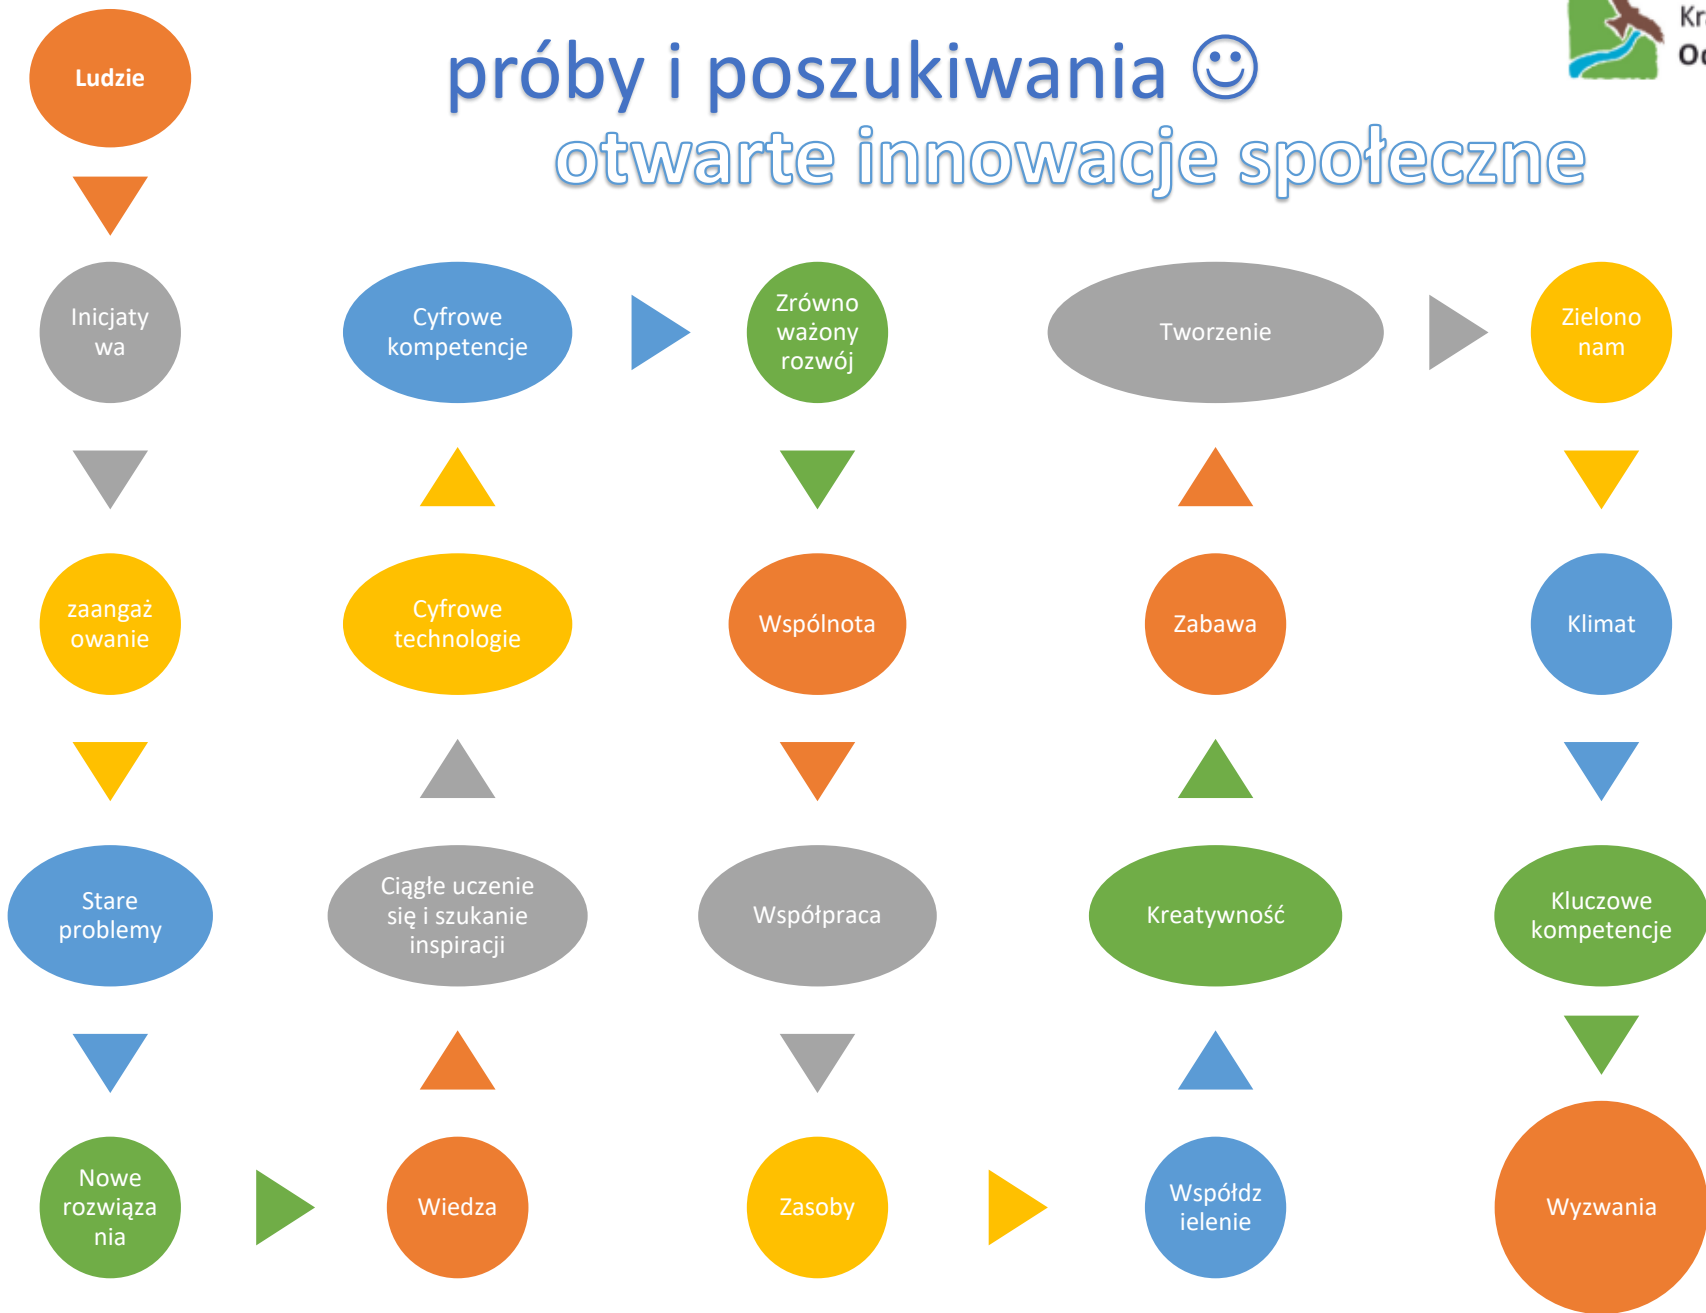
próby i poszukiwania ☺
otwarte innowacje społeczne

Kr
Od

Ludzie

Inicjatywa

zaangażowanie

Stare problemy

Nowe rozwiązania

Wiedza

Ciągłe uczenie się i szukanie inspiracji

Cyfrowe technologie

Cyfrowe kompetencje

Zrównoważony rozwój

Wspólnota

Współpraca

Zasoby

Współdzielenie

Kreatywność

Zabawa

Tworzenie

Zielono nam

Klimat

Kluczowe kompetencje

Wyzwania